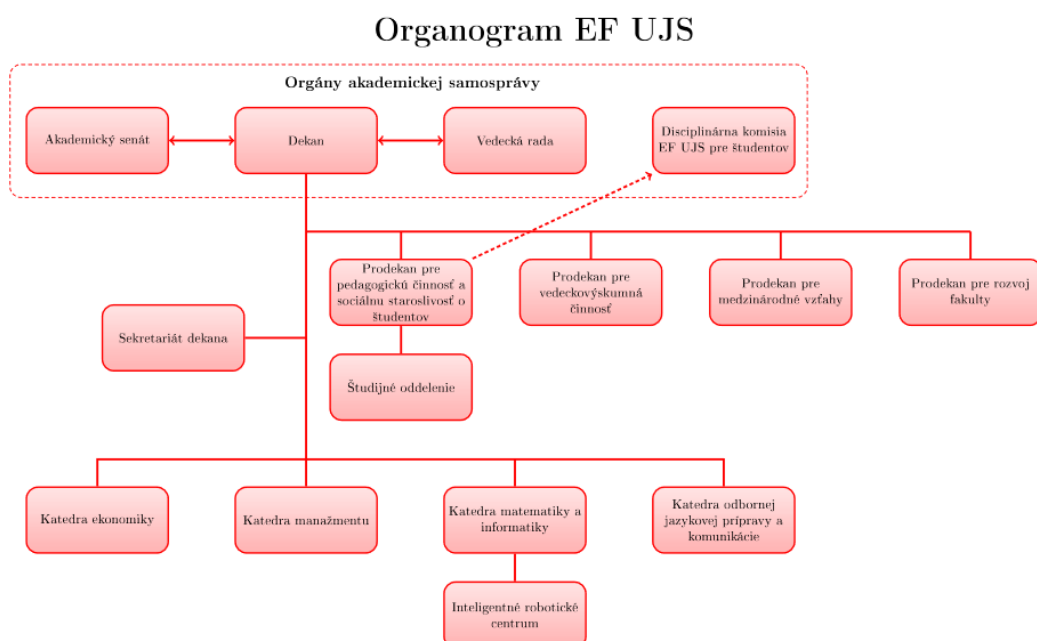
Organogram EF UJS

Orgány akademickej samosprávy

Akademický senát

Dekan

Vedecká rada

Disciplinárna komisia EF UJS pre študentov

Prodekan pre pedagogickú činnosť a sociálnu starostlivosť o študentov

Prodekan pre vedeckovýskumnú činnosť

Prodekan pre medzinárodné vzťahy

Prodekan pre rozvoj fakulty

Sekretariát dekana

Študijné oddelenie

Katedra ekonomiky

Katedra manažmentu

Katedra matematiky a informatiky

Katedra odbornej jazykovej prípravy a komunikácie

Inteligentné robotické centrum